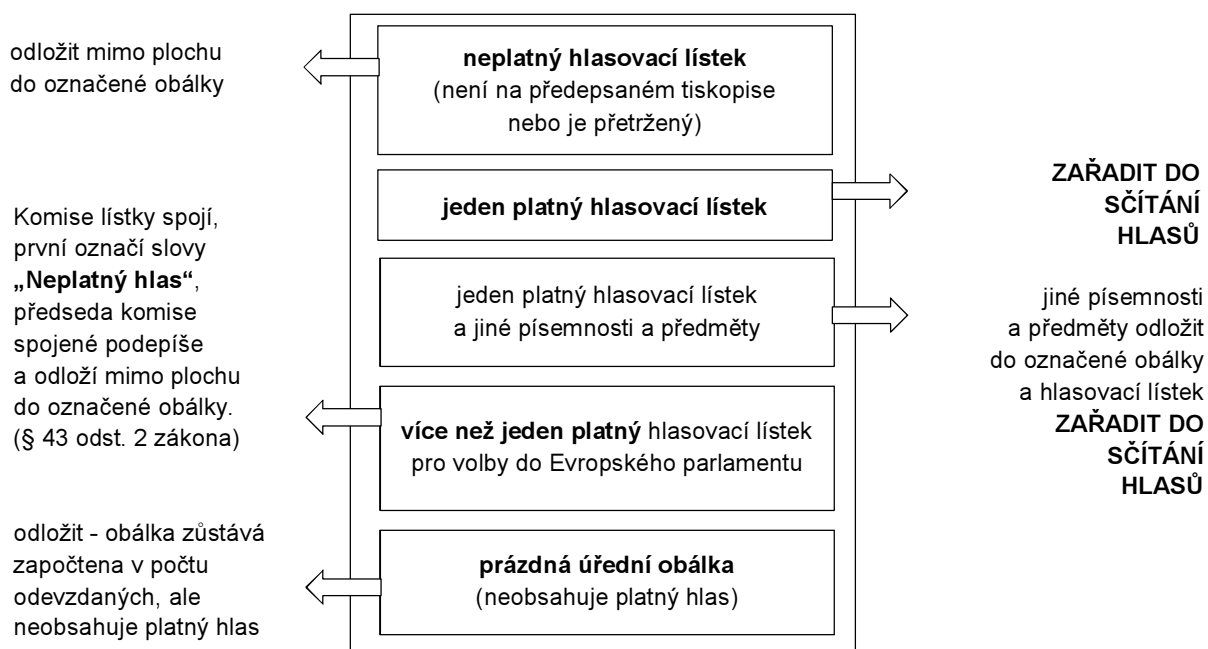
odložit mimo plochu do označené obálky

**neplatný hlasovací lístek** (není na předepsaném tiskopise nebo je přetržený)

**jeden platný hlasovací lístek**

**ZAŘADIT DO SČÍTÁNÍ HLASŮ**

Komise lístky spojí, první označí slovy **„Neplatný hlas"**, předseda komise spojené podepíše a odloží mimo plochu do označené obálky. (§ 43 odst. 2 zákona)

jeden platný hlasovací lístek a jiné písemnosti a předměty

jiné písemnosti a předměty odložit do označené obálky a hlasovací lístek **ZAŘADIT DO SČÍTÁNÍ HLASŮ**

**více než jeden platný** hlasovací lístek pro volby do Evropského parlamentu

odložit - obálka zůstává započtena v počtu odevzdaných, ale neobsahuje platný hlas

**prázdná úřední obálka** (neobsahuje platný hlas)